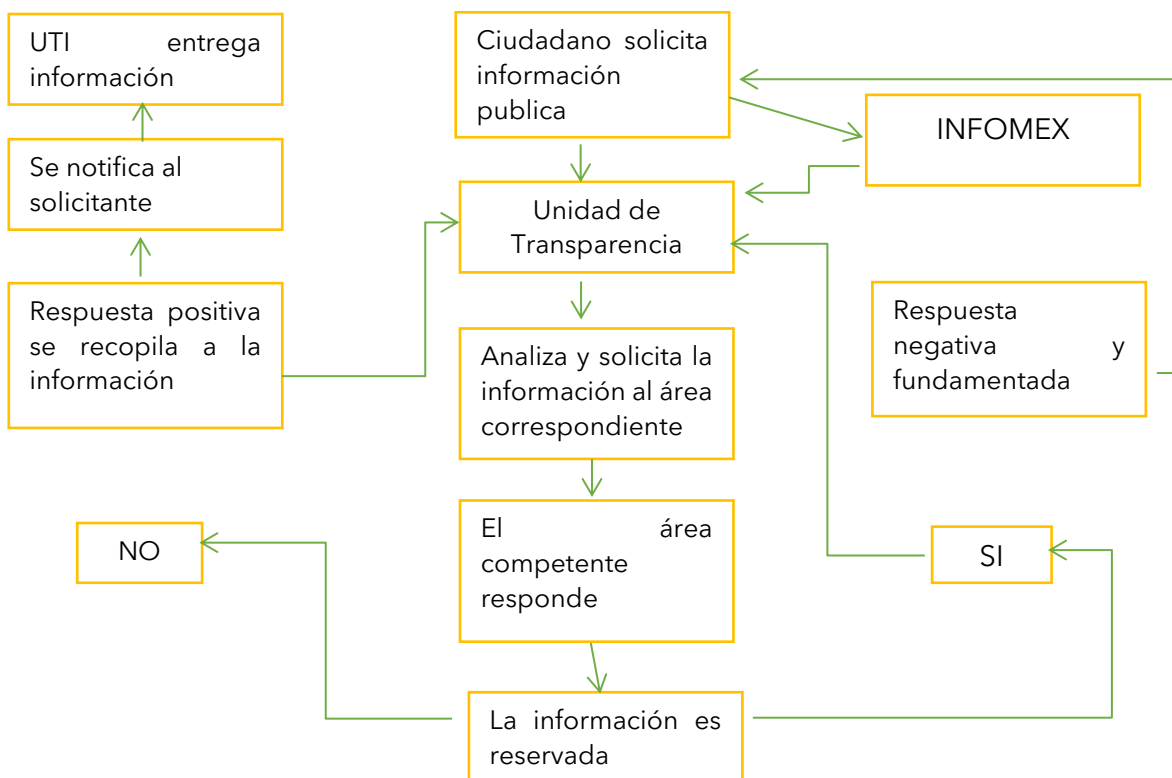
UTI entrega información

Se notifica al solicitante

Respuesta positiva se recopila a la información

Ciudadano solicita información publica

INFOMEX

Unidad de Transparencia

Analiza y solicita la información al área correspondiente

El área competente responde

La información es reservada

Respuesta negativa y fundamentada

NO

SI